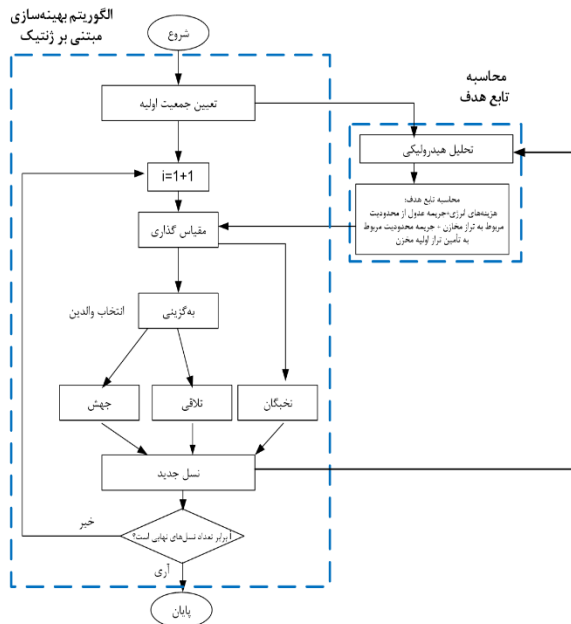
الگوریتم بهینه‌سازی مبتنی بر ژنتیک

شروع

محاسبه تابع هدف

تعیین جمعیت اولیه

تحلیل هیدرولیکی

i=1+1

محاسبه تابع هدف: هزینه‌های انرژی+جریمه عدول از محدودیت مربوط به تراز مخازن + جریمه محدودیت مربوط به تأمین تراز اولیه مخزن

مقیاس گذاری

بەگزینی

انتخاب والدین

جهش

تلاقی

نخبگان

نسل جدید

خیر

آیا برابر تعداد نسل‌های نهایی است؟

آری

پایان